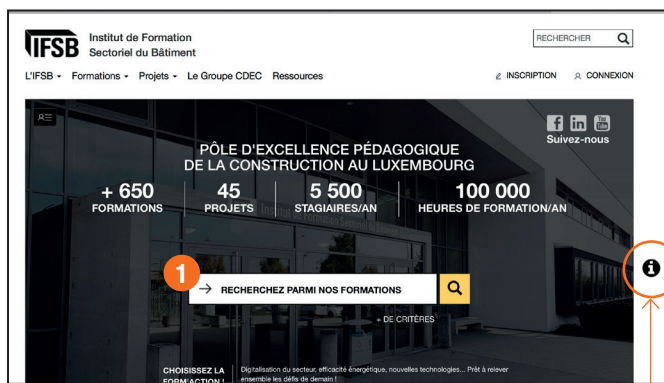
IFSB Institut de Formation Sectoriel du Bâtiment

RECHERCHER

L'IFSB ▾ Formations ▾ Projets ▾ Le Groupe CDEC Ressources

INSCRIPTION CONNEXION

Suivez-nous

PÔLE D'EXCELLENCE PÉDAGOGIQUE DE LA CONSTRUCTION AU LUXEMBOURG

+ 650 FORMATIONS

45 PROJETS

5 500 STAGIAIRES/AN

100 000 HEURES DE FORMATION/AN

1

→ RECHERCHEZ PARMI NOS FORMATIONS

+ DE CRITÈRES

CHOISISSEZ LA FORM'ACTION !

Digitalisation du secteur, efficacité énergétique, nouvelles technologies... Prêt à relever ensemble les défis de demain !